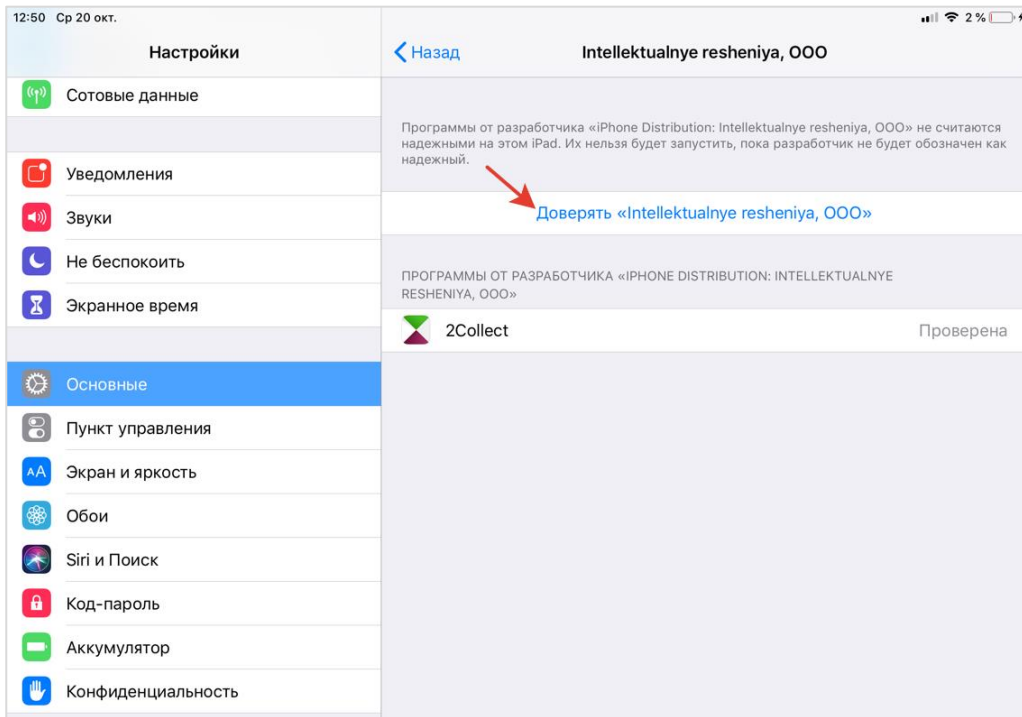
12:50 Ср 20 окт.

Настройки

Сотовые данные

Уведомления

Звуки

Не беспокоить

Экранное время

Основные

Пункт управления

Экран и яркость

Обои

Siri и Поиск

Код-пароль

Аккумулятор

Конфиденциальность

2 %

Назад

Intellektualnye resheniya, OOO

Программы от разработчика «iPhone Distribution: Intellektualnye resheniya, OOO» не считаются надежными на этом iPad. Их нельзя будет запустить, пока разработчик не будет обозначен как надежный.

Доверять «Intellektualnye resheniya, OOO»

ПРОГРАММЫ ОТ РАЗРАБОТЧИКА «IPHONE DISTRIBUTION: INTELLEKTUALNYE RESHENIYA, OOO»

2Collect

Проверена